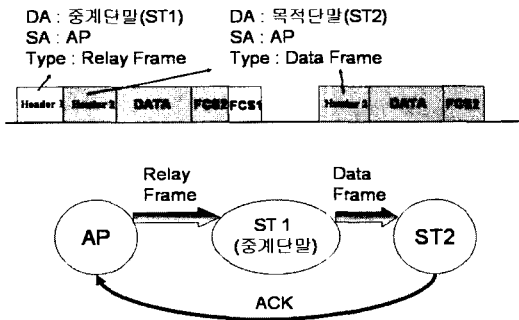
DA : 중계단말(ST1)
SA : AP
Type : Relay Frame

DA : 목적단말(ST2)
SA : AP
Type : Data Frame

Header 1 | Header 2 | DATA | FCS2 | FCS1

Header 2 | DATA | FCS2

Relay Frame

Data Frame

AP

ST 1 (중계단말)

ST2

ACK